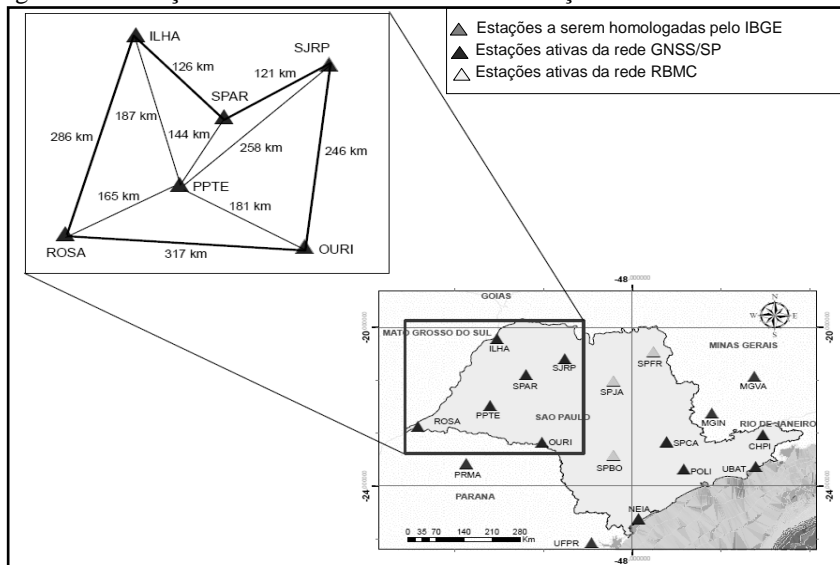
Estações a serem homologadas pelo IBGE
Estações ativas da rede GNSS/SP
Estações ativas da rede RBMC

ILHA
SJRP
126 km
121 km
SPAR
187 km
144 km
286 km
258 km
246 km
PPTE
165 km
181 km
ROSA
317 km
OURI

-48
GOIAS
MATO GROSSO DO SUL
-20
-20
ILHA
SJRP
SPFR
MINAS GERAIS
SPAR
SPJA
MGVA
PPTE
SAO PAULO
ROSA
MGIN
RIO DE JANEIRO
OURI
SPCA
CHPI
SPBO
PRMA
POLI
UBAT
-24
-24
PARANA
NEIA
0 35 70 140 210 280 Km
UFPR
-48